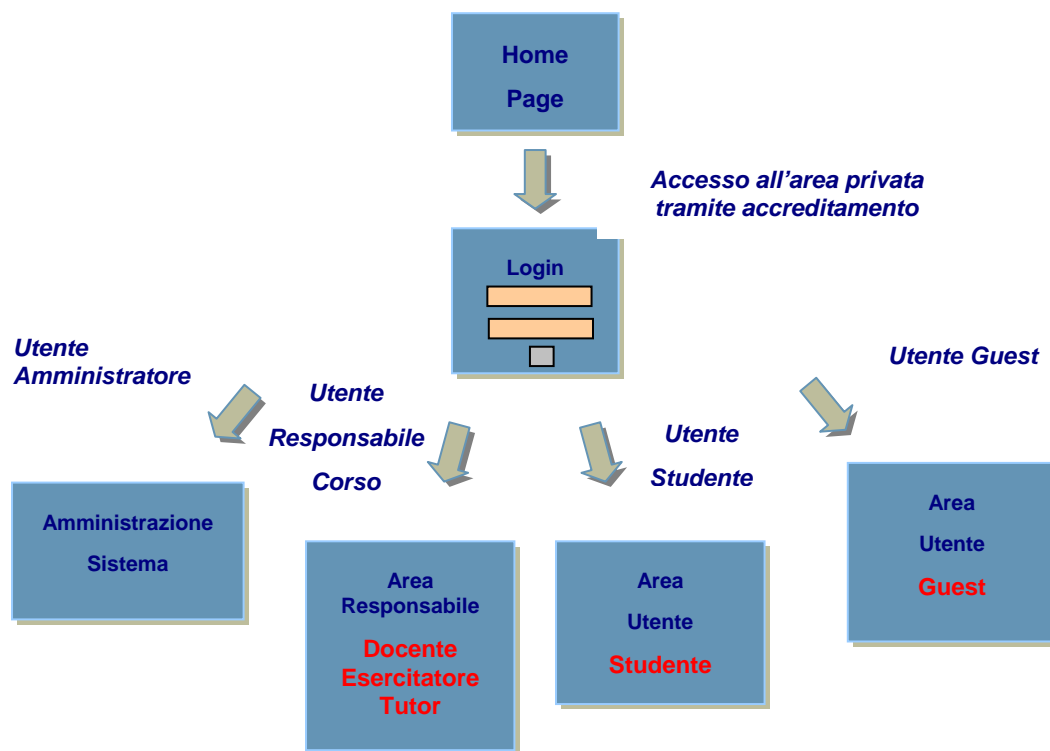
Home
Page

Accesso all’area privata tramite accreditamento

Login

Utente Amministratore

Utente
Responsabile
Corso

Utente
Studente

Utente Guest

Amministrazione
Sistema

Area
Responsabile
Docente
Esercitatore
Tutor

Area
Utente
Studente

Area
Utente
Guest